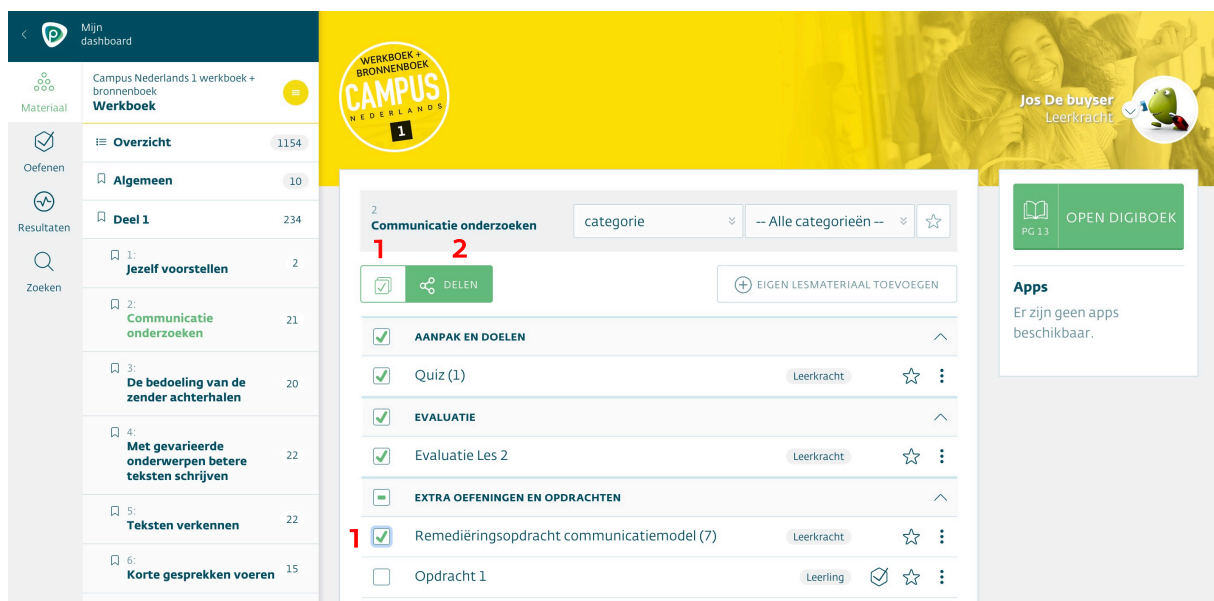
Mijn dashboard

Materiaal

Oefenen

Resultaten

Zoeken

Campus Nederlands 1 werkboek + bronnenboek
Werkboek

Overzicht 1154

Algemeen 10

Deel 1 234

1:
Jezelf voorstellen 2

2:
Communicatie onderzoeken 21

3:
De bedoeling van de zender achterhalen 20

4:
Met gevarieerde onderwerpen betere teksten schrijven 22

5:
Teksten verkennen 22

6:
Korte gesprekken voeren 15

WERKBOEK + BRONNENBOEK
CAMPUS
NEDERLANDS
1

Jos De buyser
Leerkracht

2
Communicatie onderzoeken

categorie

-- Alle categorieën --

1 2

DELEN

EIGEN LESMATERIAAL TOEVOEGEN

AANPAK EN DOELEN

Quiz (1) Leerkracht

EVALUATIE

Evaluatie Les 2 Leerkracht

EXTRA OEFENINGEN EN OPDRACHTEN

1 Remediëringsopdracht communicatiemodel (7) Leerkracht

Opdracht 1 Leerling

PG 13
OPEN DIGIBOEK

Apps
Er zijn geen apps beschikbaar.